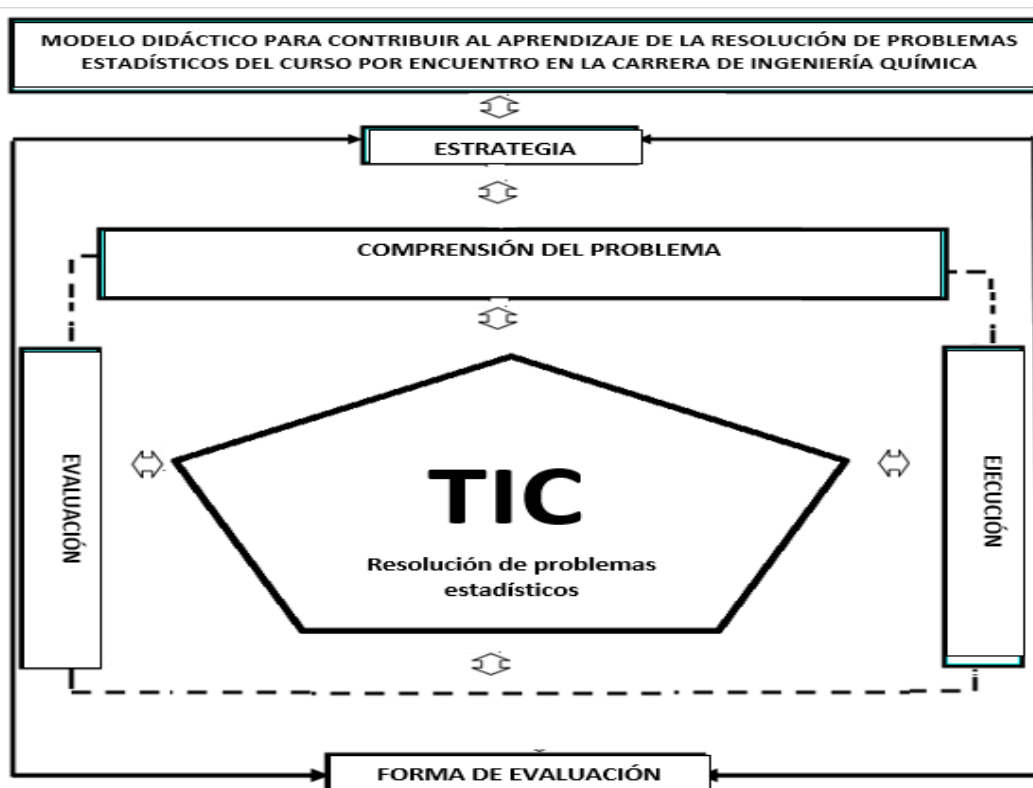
MODELO DIDÁCTICO PARA CONTRIBUIR AL APRENDIZAJE DE LA RESOLUCIÓN DE PROBLEMAS ESTADÍSTICOS DEL CURSO POR ENCUENTRO EN LA CARRERA DE INGENIERÍA QUÍMICA

ESTRATEGIA

COMPRENSIÓN DEL PROBLEMA

EVALUACIÓN

TIC

Resolución de problemas estadísticos

EJECUCIÓN

FORMA DE EVALUACIÓN